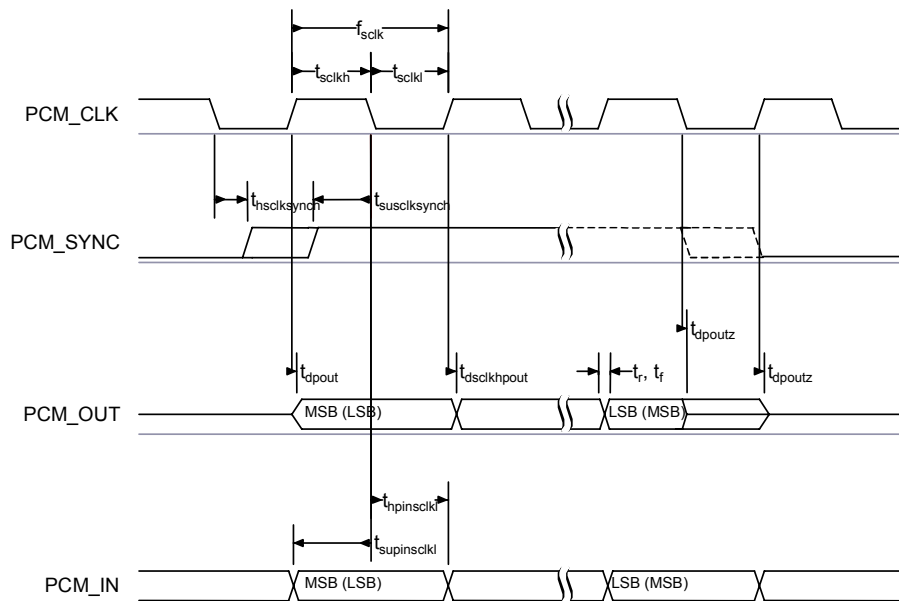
$f_{sclk}$

$t_{sclkh}$ $t_{sclkl}$

PCM_CLK

$t_{hsclksynch}$ $t_{susclksynch}$

PCM_SYNC

$t_{dpoutz}$

$t_{dpout}$ $t_{dsclkhpout}$ $t_r$, $t_f$ $t_{dpoutz}$

PCM_OUT

MSB (LSB)

LSB (MSB)

$t_{hpinsclkl}$

$t_{supinsclkl}$

PCM_IN

MSB (LSB)

LSB (MSB)